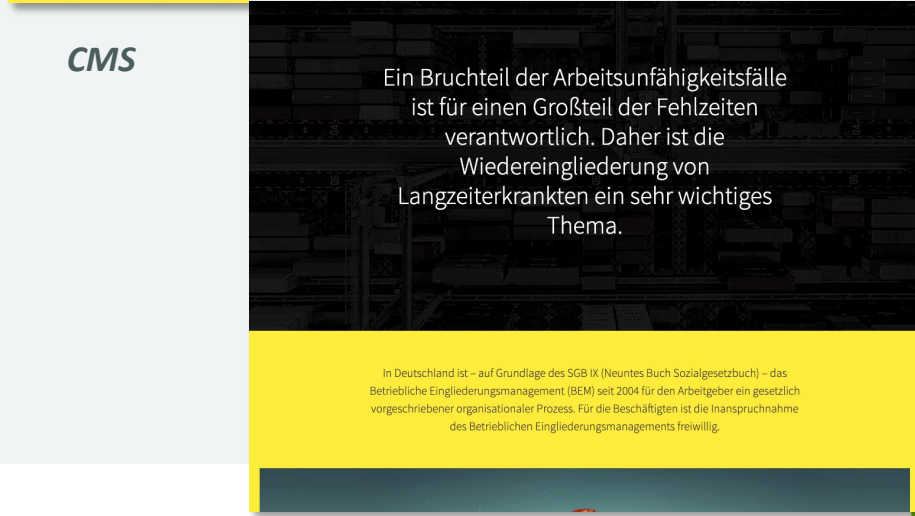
CMS

Ein Bruchteil der Arbeitsunfähigkeitsfälle ist für einen Großteil der Fehlzeiten verantwortlich. Daher ist die Wiedereingliederung von Langzeiterkrankten ein sehr wichtiges Thema.

In Deutschland ist – auf Grundlage des SGB IX (Neuntes Buch Sozialgesetzbuch) – das Betriebliche Eingliederungsmanagement (BEM) seit 2004 für den Arbeitgeber ein gesetzlich vorgeschriebener organisationaler Prozess. Für die Beschäftigten ist die Inanspruchnahme des Betrieblichen Eingliederungsmanagements freiwillig.